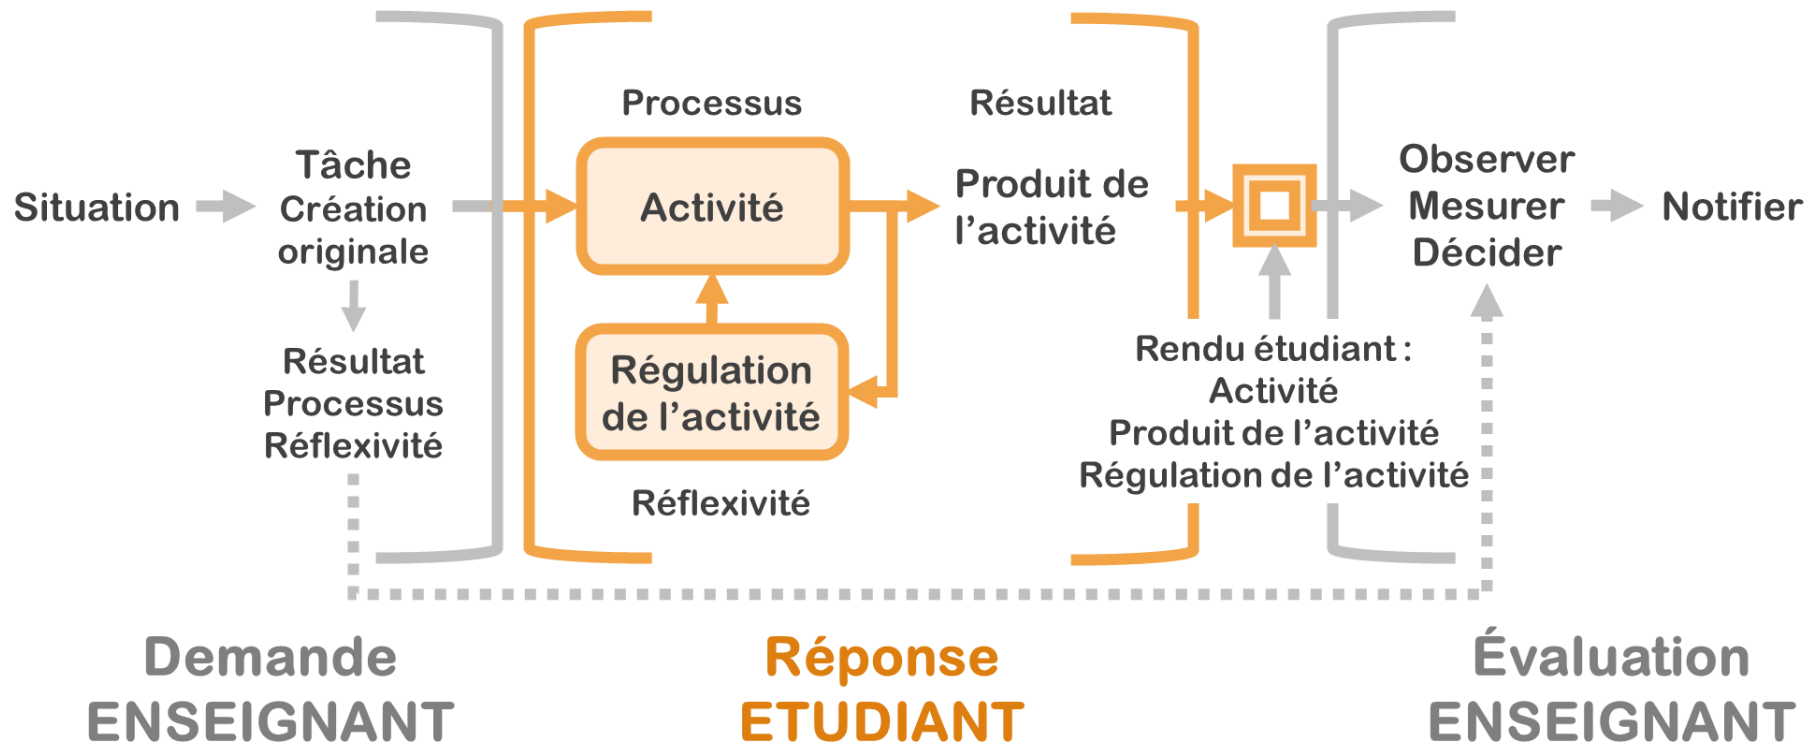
Situation

Tâche
Création
originale

Résultat
Processus
Réflexivité

Processus

Activité

Régulation
de l'activité

Réflexivité

Résultat

Produit de
l'activité

Rendu étudiant :
Activité
Produit de l'activité
Régulation de l'activité

Observer
Mesurer
Décider

Notifier

Demande
ENSEIGNANT

Réponse
ETUDIANT

Évaluation
ENSEIGNANT